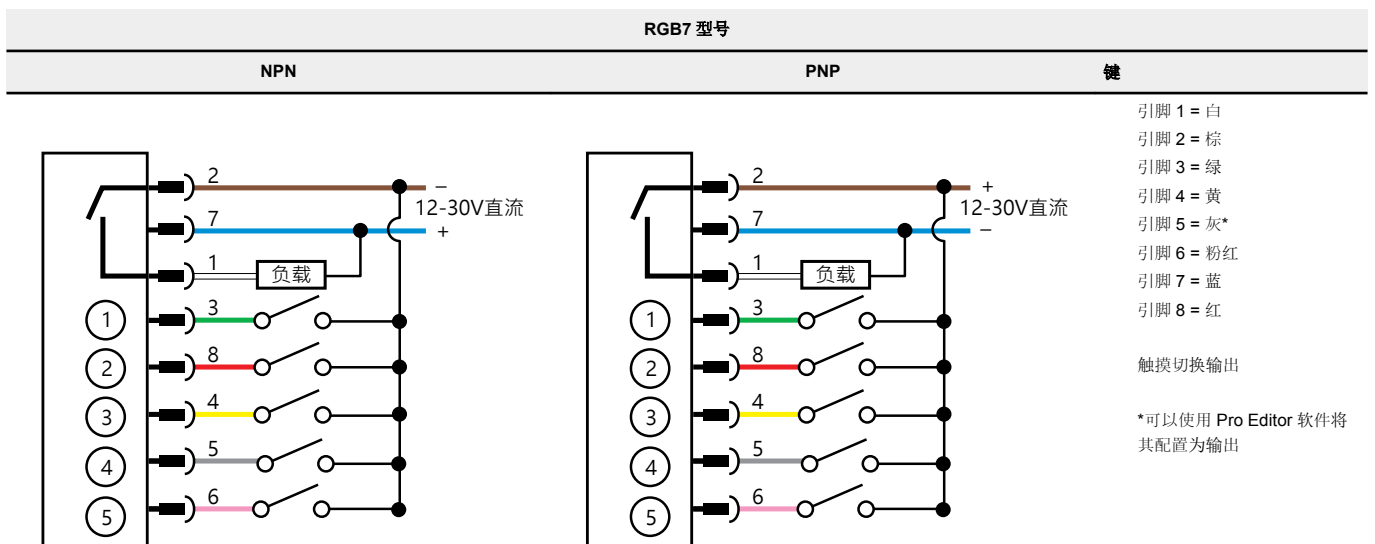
RGB7 型号

| NPN | PNP | 键 |
|---|---|---|

2
7
1
负载
3
8
4
5
6
1
2
3
4
5
–
12-30V直流
+

2
7
1
负载
3
8
4
5
6
1
2
3
4
5
+
12-30V直流
–

引脚 1 = 白
引脚 2 = 棕
引脚 3 = 绿
引脚 4 = 黄
引脚 5 = 灰*
引脚 6 = 粉红
引脚 7 = 蓝
引脚 8 = 红

触摸切换输出

*可以使用 Pro Editor 软件将其配置为输出